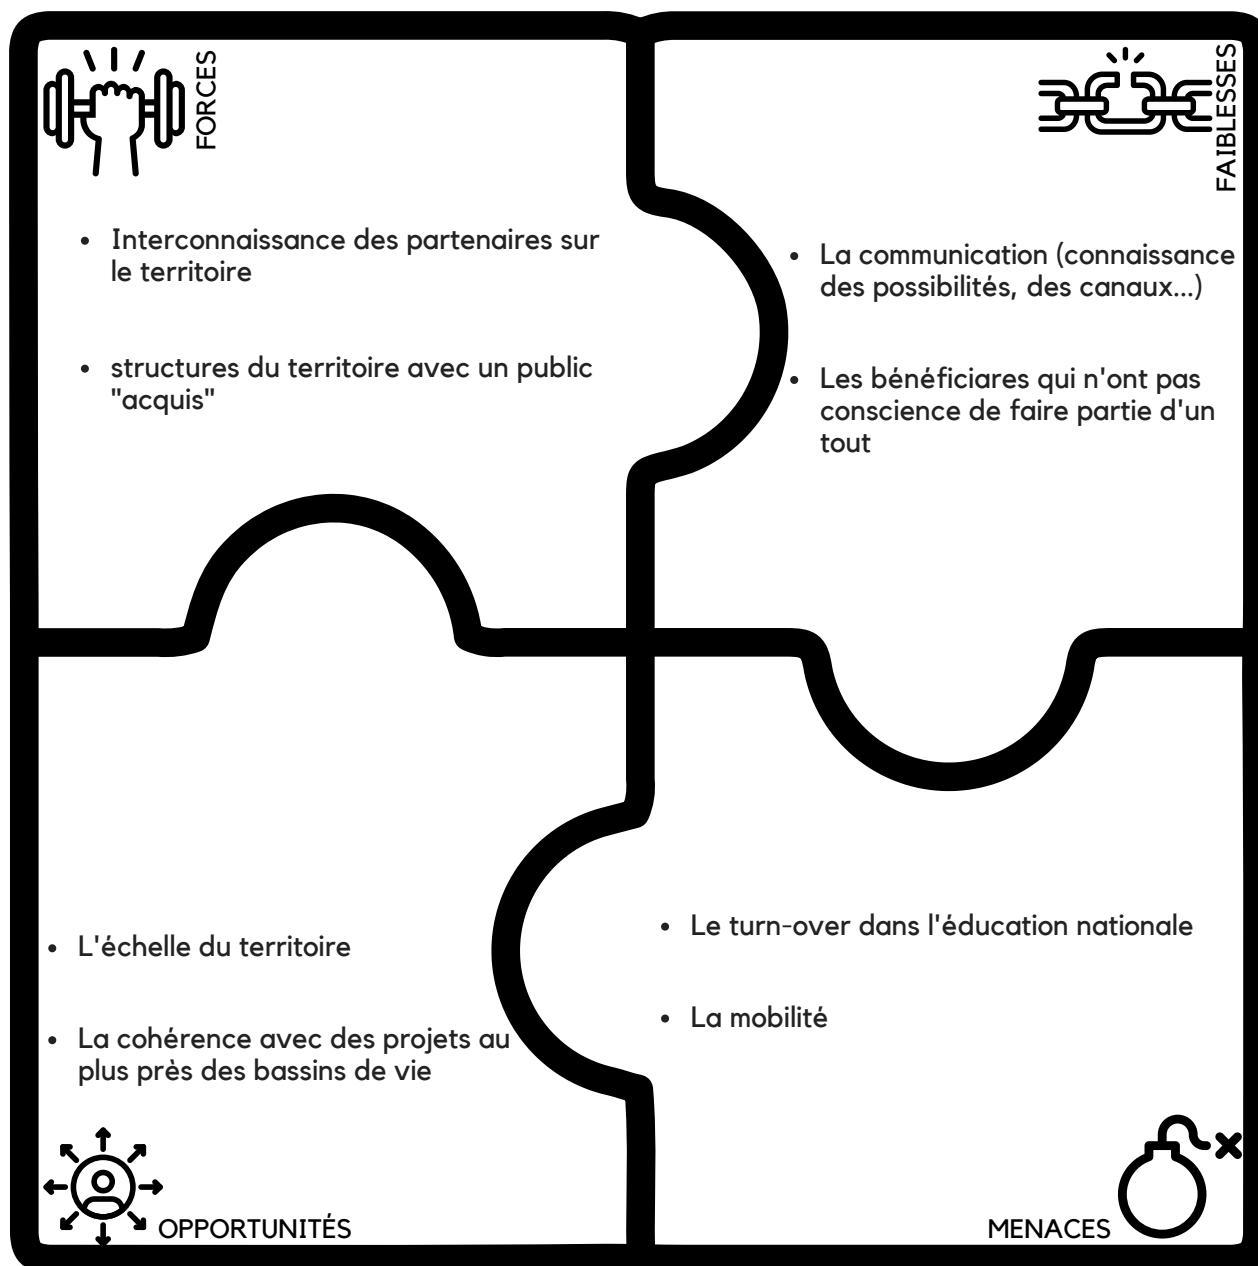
FORCES

- Interconnaissance des partenaires sur le territoire
- structures du territoire avec un public "acquis"

FAIBLESSES

- La communication (connaissance des possibilités, des canaux...)
- Les bénéficiares qui n'ont pas conscience de faire partie d'un tout

- L'échelle du territoire
- La cohérence avec des projets au plus près des bassins de vie

OPPORTUNITÉS

- Le turn-over dans l'éducation nationale
- La mobilité

MENACES